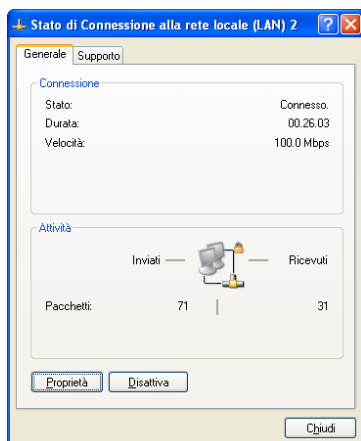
Stato di Connessione alla rete locale (LAN) 2

Generale | Supporto

Connessione

| | |
|---|---|
| Stato: | Connesso. |
| Durata: | 00.26.03 |
| Velocità: | 100.0 Mbps |

Attività

Inviati — — Ricevuti

| | | |
|---|---|---|
| Pacchetti: | 71 | 31 |

Proprietà  Disattiva

Chiudi